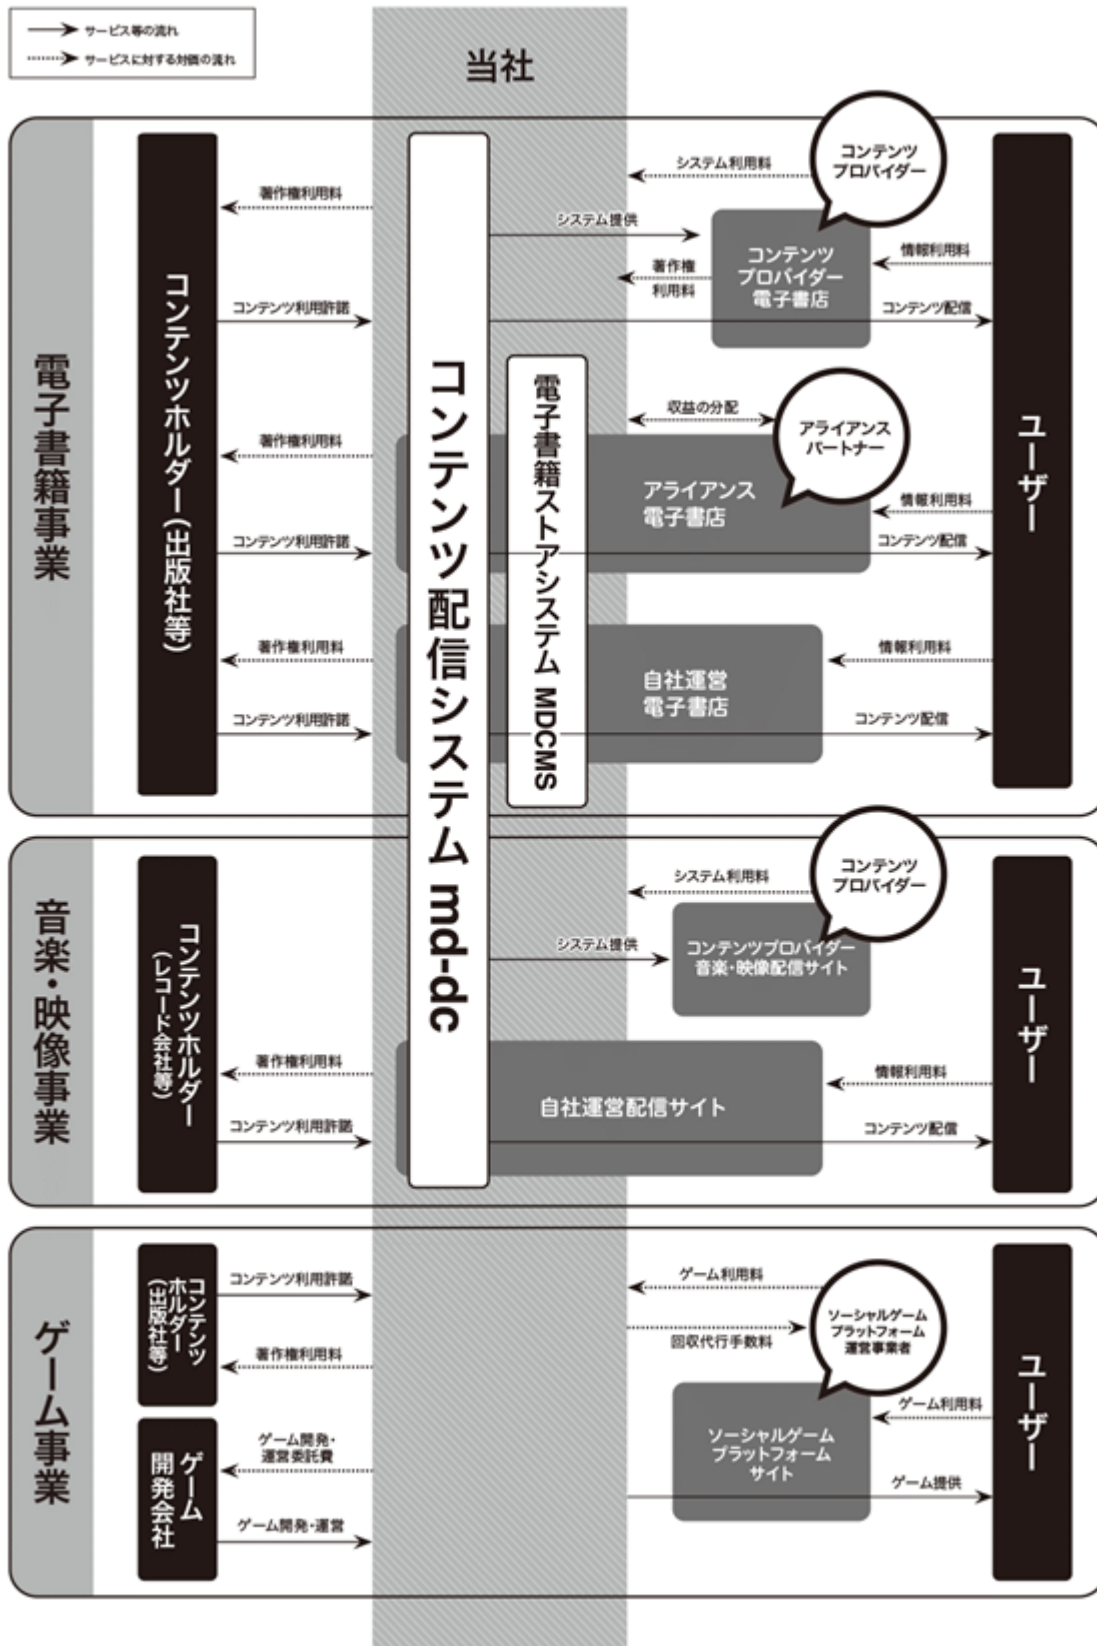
サービス等の流れ
サービスに対する対価の流れ

当社

電子書籍事業

コンテンツホルダー(出版社等)

著作権利用料
コンテンツ利用許諾
著作権利用料
コンテンツ利用許諾
著作権利用料
コンテンツ利用許諾

コンテンツ配信システム md-dc

電子書籍ストアシステム MDCMS

システム利用料
システム提供
著作権利用料
コンテンツプロバイダー
コンテンツプロバイダー電子書店
情報利用料
コンテンツ配信

収益の分配
アライアンスパートナー
アライアンス電子書店
情報利用料
コンテンツ配信

自社運営電子書店
情報利用料
コンテンツ配信

ユーザー

音楽・映像事業

コンテンツホルダー(レコード会社等)

著作権利用料
コンテンツ利用許諾

システム利用料
コンテンツプロバイダー
システム提供
コンテンツプロバイダー音楽・映像配信サイト

自社運営配信サイト
情報利用料
コンテンツ配信

ユーザー

ゲーム事業

コンテンツホルダー(出版社等)
コンテンツ利用許諾
著作権利用料

ゲーム開発会社
ゲーム開発・運営委託費
ゲーム開発・運営

ゲーム利用料
回収代行手数料
ソーシャルゲームプラットフォーム運営事業者
ソーシャルゲームプラットフォームサイト
ゲーム利用料
ゲーム提供

ユーザー